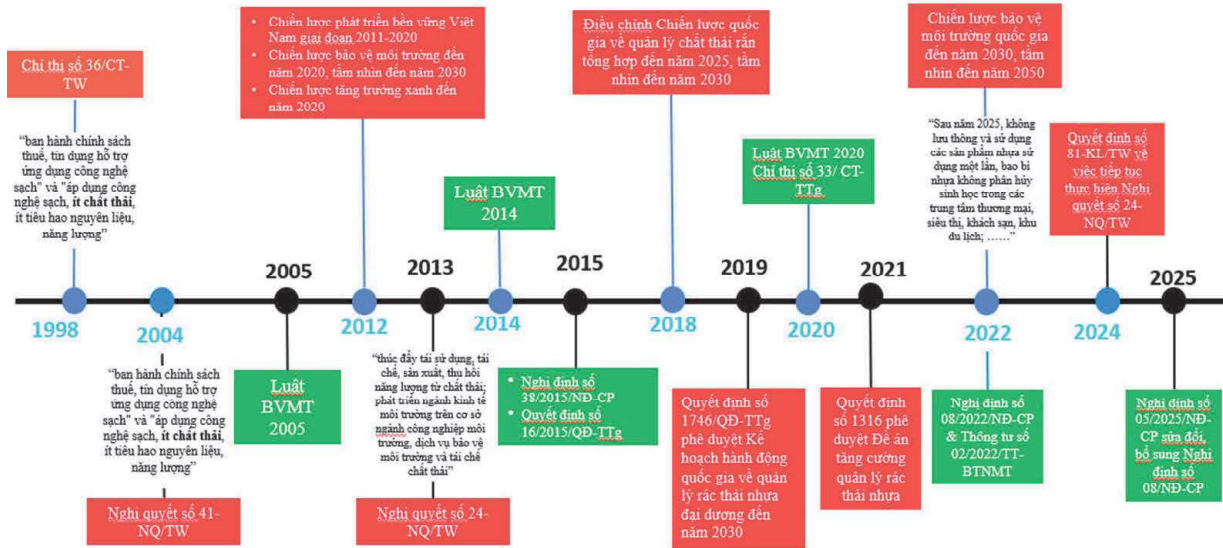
Chỉ thị số 36/CT-TW

"ban hành chính sách thuế, tín dụng hỗ trợ ứng dụng công nghệ sạch" và "áp dụng công nghệ sạch, ít chất thải, ít tiêu hao nguyên liệu, năng lượng"

1998

2004

"ban hành chính sách thuế, tín dụng hỗ trợ ứng dụng công nghệ sạch" và "áp dụng công nghệ sạch, ít chất thải, ít tiêu hao nguyên liệu, năng lượng"

Nghị quyết số 41-NQ/TW

2005

Luật BVMT 2005

- Chiến lược phát triển bền vững Việt Nam giai đoạn 2011-2020
- Chiến lược bảo vệ môi trường đến năm 2020, tầm nhìn đến năm 2030
- Chiến lược tăng trưởng xanh đến năm 2020

2012

2013

"thúc đẩy tái sử dụng, tái chế, sản xuất, thu hồi năng lượng từ chất thải; phát triển ngành kinh tế môi trường trên cơ sở ngành công nghiệp môi trường, dịch vụ bảo vệ môi trường và tái chế chất thải"

Nghị quyết số 24-NQ/TW

Luật BVMT 2014

2014

2015

- Nghị định số 38/2015/NĐ-CP
- Quyết định số 16/2015/QĐ-TTg

Điều chỉnh Chiến lược quốc gia về quản lý chất thải rắn tổng hợp đến năm 2025, tầm nhìn đến năm 2030

2018

2019

Quyết định số 1746/QĐ-TTg phê duyệt Kế hoạch hành động quốc gia về quản lý rác thải nhựa đại dương đến năm 2030

Luật BVMT 2020
Chỉ thị số 33/ CT-TTg

2020

2021

Quyết định số 1316 phê duyệt Đề án tăng cường quản lý rác thải nhựa

Chiến lược bảo vệ môi trường quốc gia đến năm 2030, tầm nhìn đến năm 2050

"Sau năm 2025, không lưu thông và sử dụng các sản phẩm nhựa sử dụng một lần, bao bì nhựa không phân hủy sinh học trong các trung tâm thương mại, siêu thị, khách sạn, khu du lịch; ……"

2022

Nghị định số 08/2022/NĐ-CP & Thông tư số 02/2022/TT-BTNMT

Quyết định số 81-KL/TW về việc tiếp tục thực hiện Nghị quyết số 24-NQ/TW

2024

2025

Nghị định số 05/2025/NĐ-CP sửa đổi, bổ sung Nghị định số 08/NĐ-CP